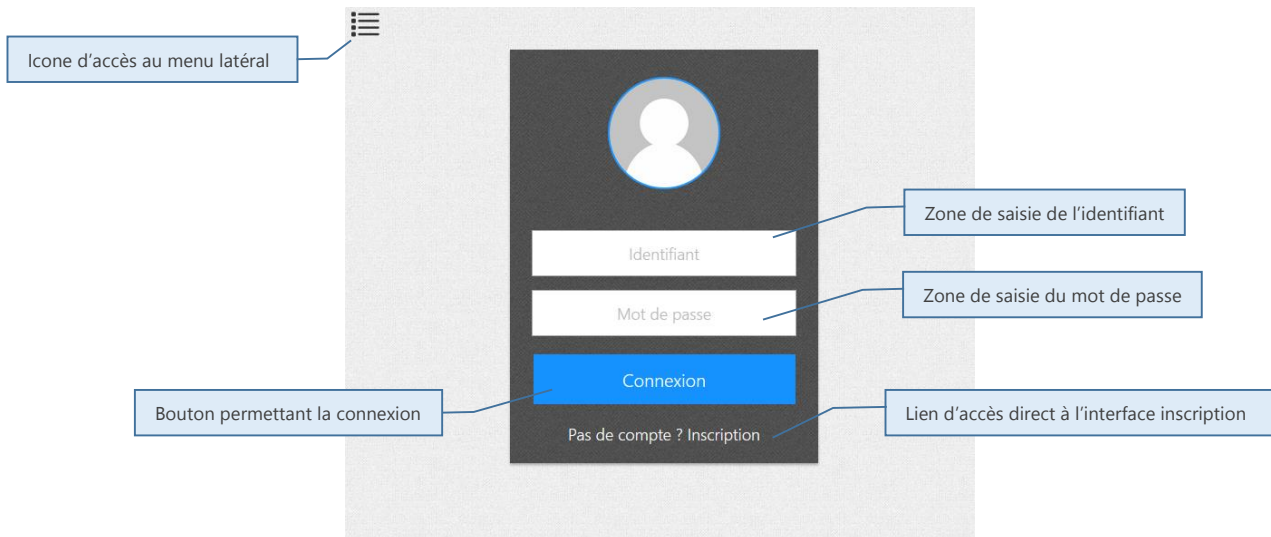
Icone d'accès au menu latéral

Zone de saisie de l'identifiant

Identifiant

Mot de passe

Zone de saisie du mot de passe

Connexion

Bouton permettant la connexion

Lien d'accès direct à l'interface inscription

Pas de compte ? Inscription